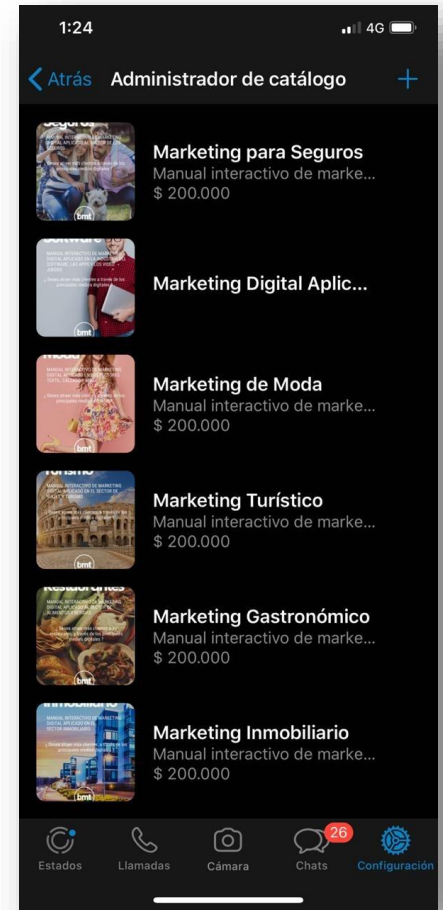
1:24
4G

Atrás Administrador de catálogo +

Seguros
bmt
Marketing para Seguros
Manual interactivo de marke...
$ 200.000

Software
bmt
Marketing Digital Aplic...

Moda
bmt
Marketing de Moda
Manual interactivo de marke...
$ 200.000

Turismo
bmt
Marketing Turístico
Manual interactivo de marke...
$ 200.000

Restaurantes
bmt
Marketing Gastronómico
Manual interactivo de marke...
$ 200.000

Inmobiliario
bmt
Marketing Inmobiliario
Manual interactivo de marke...
$ 200.000

Estados Llamadas Cámara 26 Chats Configuración